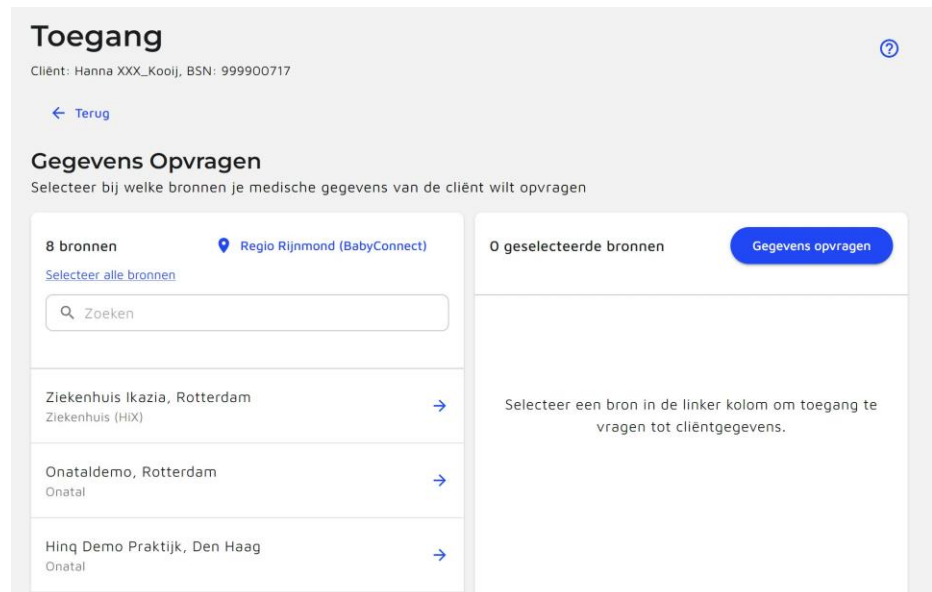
Toegang

Cliënt: Hanna XXX_Kooij, BSN: 999900717

← Terug

Gegevens Opvragen

Selecteer bij welke bronnen je medische gegevens van de cliënt wilt opvragen

8 bronnen

Regio Rijnmond (BabyConnect)

Selecteer alle bronnen

Zoeken

Ziekenhuis Ikazia, Rotterdam
Ziekenhuis (HiX)

Onataldemo, Rotterdam
Onatal

Hinq Demo Praktijk, Den Haag
Onatal

0 geselecteerde bronnen

Gegevens opvragen

Selecteer een bron in de linker kolom om toegang te vragen tot cliëntgegevens.